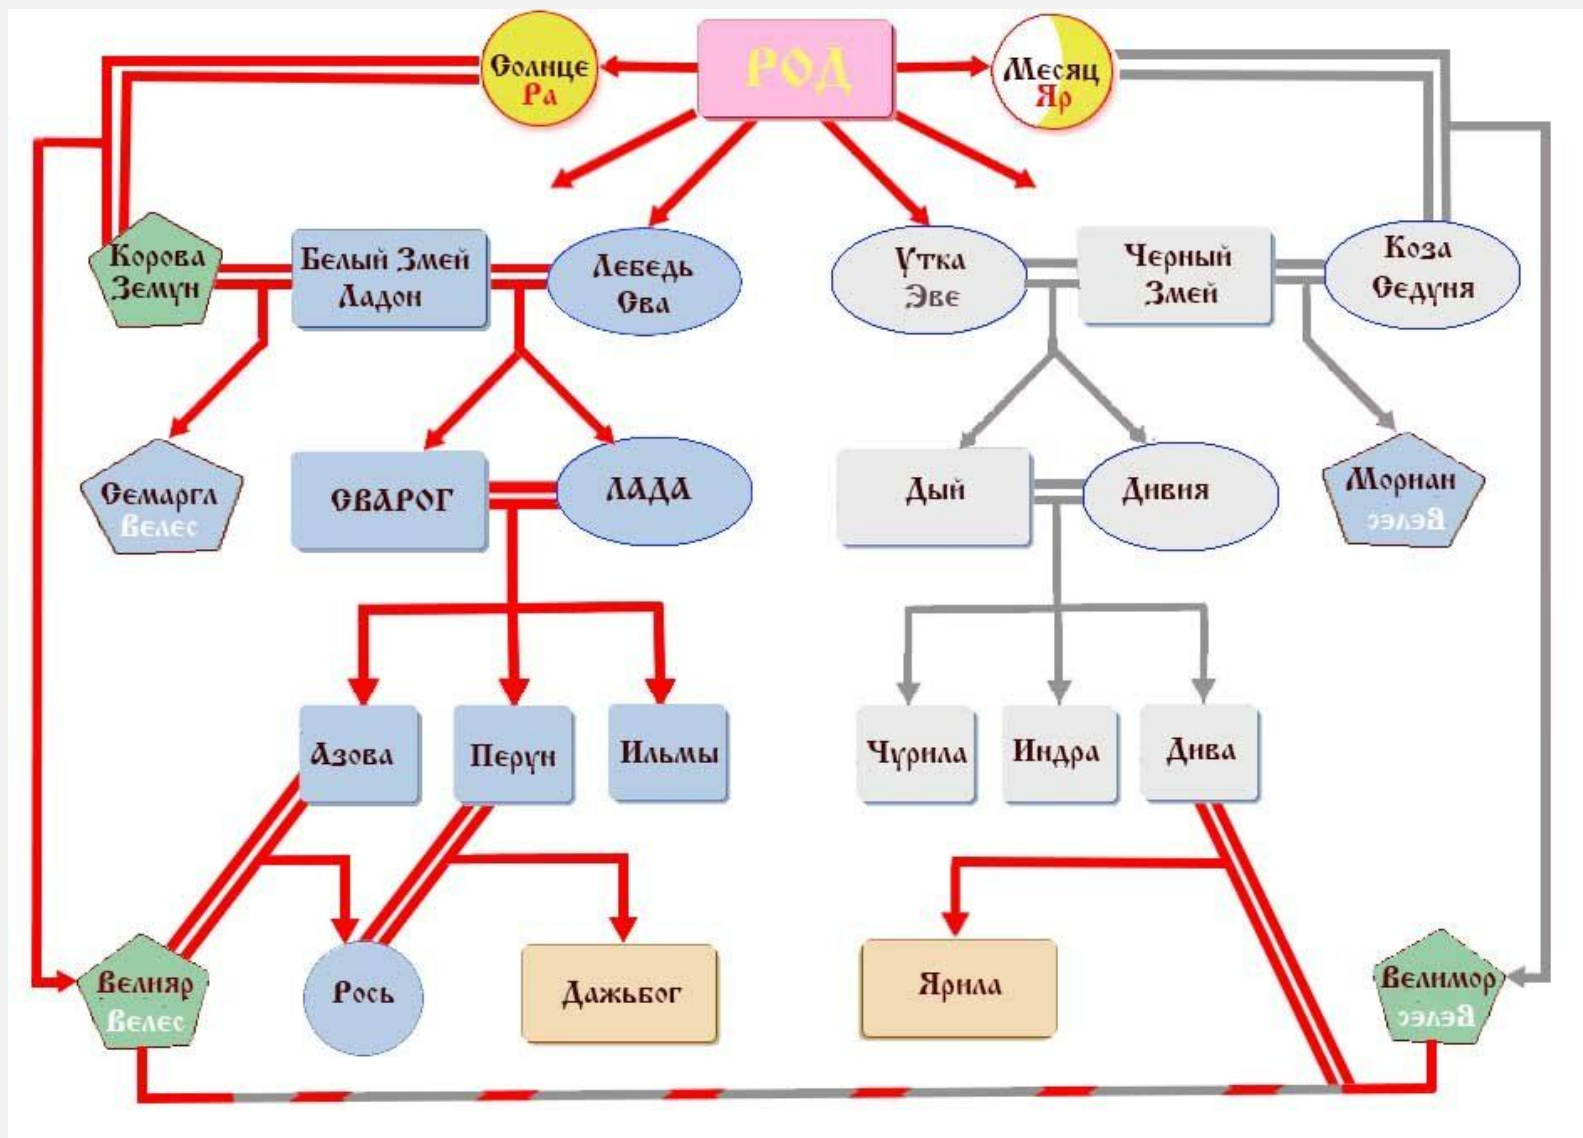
Солнце
Ра

РОД

Месяц
Яр

Корова Земун

Белый Змей Ладон

Лебедь Сва

Утка Эве

Черный Змей

Коза Седуня

Семаргл
Велес

СВАРОГ

ЛАДА

Дый

Дивия

Морнан
Велес

Азова

Перун

Ильмы

Чурила

Индра

Дива

Велияр
Велес

Рось

Дажьбог

Ярила

Велимор
Велес